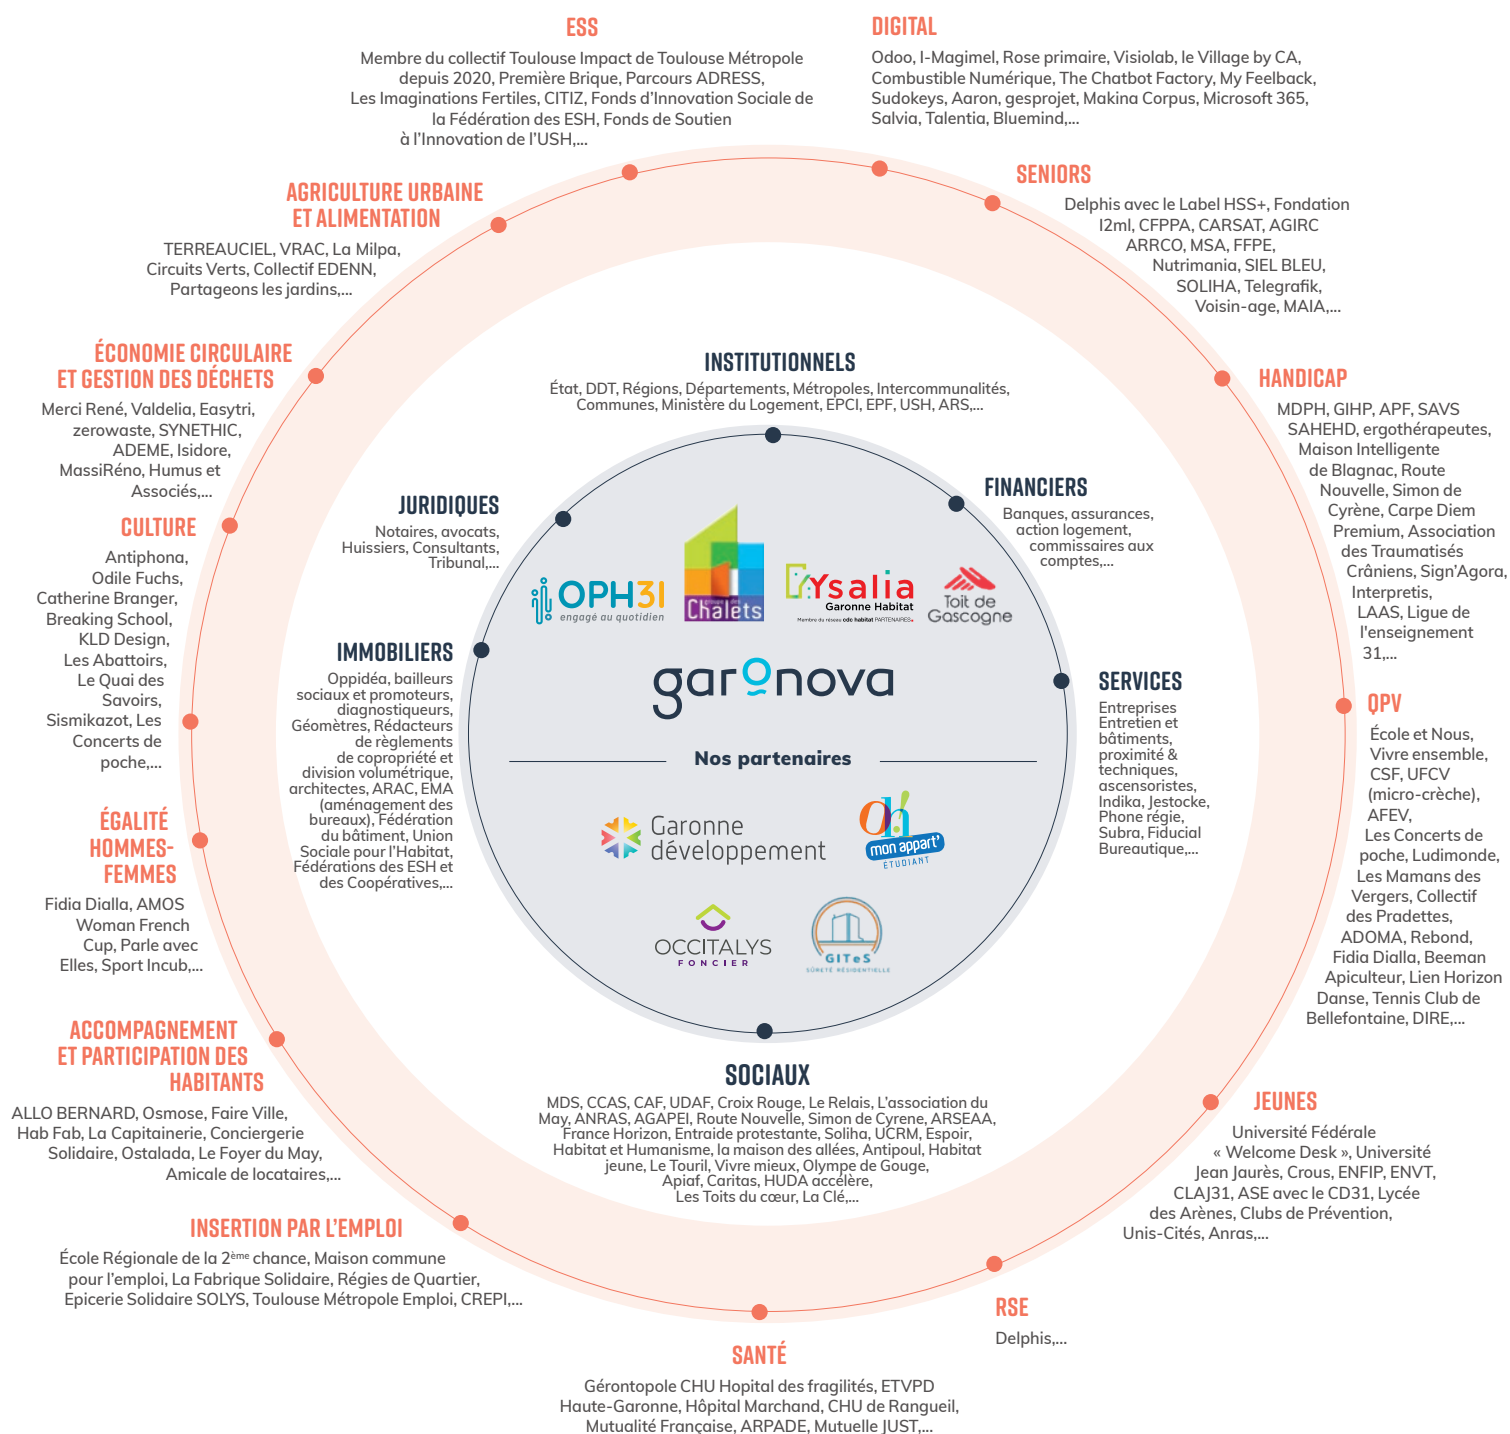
ESS

Membre du collectif Toulouse Impact de Toulouse Métropole depuis 2020, Première Brique, Parcours ADRESS, Les Imaginations Fertiles, CITIZ, Fonds d'Innovation Sociale de la Fédération des ESH, Fonds de Soutien à l'Innovation de l'USH,...

DIGITAL

Odoo, I-Magimel, Rose primaire, Visiolab, le Village by CA, Combustible Numérique, The Chatbot Factory, My Feelback, Sudokeys, Aaron, gesprojet, Makina Corpus, Microsoft 365, Salvia, Talentia, Bluemind,...

AGRICULTURE URBAINE ET ALIMENTATION

TERREAUCIEL, VRAC, La Milpa, Circuits Verts, Collectif EDENN, Partageons les jardins,...

SENIORS

Delphis avec le Label HSS+, Fondation I2ml, CFPPA, CARSAT, AGIRC ARRCO, MSA, FFPE, Nutrimania, SIEL BLEU, SOLIHA, Telegrafik, Voisin-age, MAIA,...

ÉCONOMIE CIRCULAIRE ET GESTION DES DÉCHETS

Merci René, Valdelia, Easytri, zerowaste, SYNETHIC, ADEME, Isidore, MassiRéno, Humus et Associés,...

INSTITUTIONNELS

État, DDT, Régions, Départements, Métropoles, Intercommunalités, Communes, Ministère du Logement, EPCI, EPF, USH, ARS,...

HANDICAP

MDPH, GIHP, APF, SAVS SAHEHD, ergothérapeutes, Maison Intelligente de Blagnac, Route Nouvelle, Simon de Cyrène, Carpe Diem Premium, Association des Traumatisés Crâniens, Sign'Agora, Interpretis, LAAS, Ligue de l'enseignement 31,...

JURIDIQUES

Notaires, avocats, Huissiers, Consultants, Tribunal,...

FINANCIERS

Banques, assurances, action logement, commissaires aux comptes,...

CULTURE

Antiphona, Odile Fuchs, Catherine Branger, Breaking School, KLD Design, Les Abattoirs, Le Quai des Savoirs, Sismikazot, Les Concerts de poche,...

OPH31 engagé au quotidien

Chalets

Ysalia Garonne Habitat

Toit de Gascogne

IMMOBILIERS

Oppidéa, bailleurs sociaux et promoteurs, diagnostiqueurs, Géomètres, Rédacteurs de règlements de copropriété et division volumétrique, architectes, ARAC, EMA (aménagement des bureaux), Fédération du bâtiment, Union Sociale pour l'Habitat, Fédérations des ESH et des Coopératives,...

garonova

Nos partenaires

SERVICES

Entreprises Entretien et bâtiments, proximité & techniques, ascensoristes, Indika, Jestocke, Phone régie, Subra, Fiducial Bureautique,...

QPV

École et Nous, Vivre ensemble, CSF, UFCV (micro-crèche), AFEV, Les Concerts de poche, Ludimonde, Les Mamans des Vergers, Collectif des Pradettes, ADOMA, Rebond, Fidia Dialla, Beeman Apiculteur, Lien Horizon Danse, Tennis Club de Bellefontaine, DIRE,...

Garonne développement

mon appart' ÉTUDIANT

ÉGALITÉ HOMMES-FEMMES

Fidia Dialla, AMOS Woman French Cup, Parle avec Elles, Sport Incub,...

OCCITALYS FONCIER

GITeS SÛRETÉ RÉSIDENTIELLE

ACCOMPAGNEMENT ET PARTICIPATION DES HABITANTS

ALLO BERNARD, Osmose, Faire Ville, Hab Fab, La Capitainerie, Conciergerie Solidaire, Ostalada, Le Foyer du May, Amicale de locataires,...

SOCIAUX

MDS, CCAS, CAF, UDAF, Croix Rouge, Le Relais, L'association du May, ANRAS, AGAPEI, Route Nouvelle, Simon de Cyrene, ARSEAA, France Horizon, Entraide protestante, Soliha, UCRM, Espoir, Habitat et Humanisme, la maison des allées, Antipoul, Habitat jeune, Le Touril, Vivre mieux, Olympe de Gouge, Apiaf, Caritas, HUDA accélère, Les Toits du cœur, La Clé,...

JEUNES

Université Fédérale « Welcome Desk », Université Jean Jaurès, Crous, ENFIP, ENVT, CLAJ31, ASE avec le CD31, Lycée des Arènes, Clubs de Prévention, Unis-Cités, Anras,...

INSERTION PAR L'EMPLOI

École Régionale de la 2$^{ème}$ chance, Maison commune pour l'emploi, La Fabrique Solidaire, Régies de Quartier, Epicerie Solidaire SOLYS, Toulouse Métropole Emploi, CREPI,...

RSE

Delphis,...

SANTÉ

Gérontopole CHU Hopital des fragilités, ETVPD Haute-Garonne, Hôpital Marchand, CHU de Rangueil, Mutualité Française, ARPADE, Mutuelle JUST,...